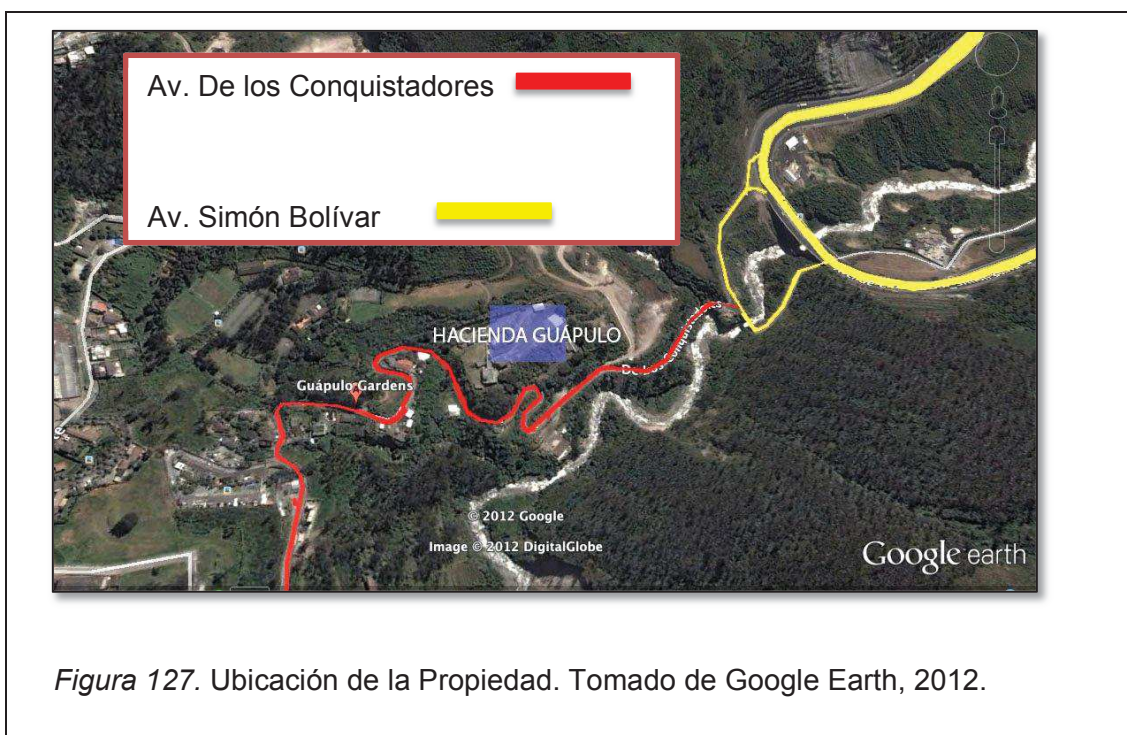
Av. De los Conquistadores

Av. Simón Bolívar

HACIENDA GUÁPULO

Guápulo Gardens

De los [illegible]

© 2012 Google

Image © 2012 DigitalGlobe

Google earth

*Figura 127.* Ubicación de la Propiedad. Tomado de Google Earth, 2012.